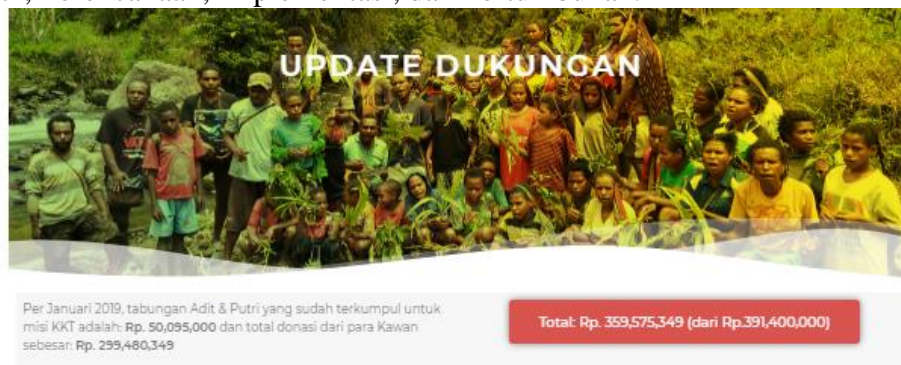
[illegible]

UPDATE DUKUNGAN

Per Januari 2019, tabungan Adit & Putri yang sudah terkumpul untuk misi KKT adalah: **Rp. 50,095,000** dan total donasi dari para Kawan sebesar: **Rp. 299,480,349**

Total: Rp. 359,575,349 (dari Rp.391,400,000)